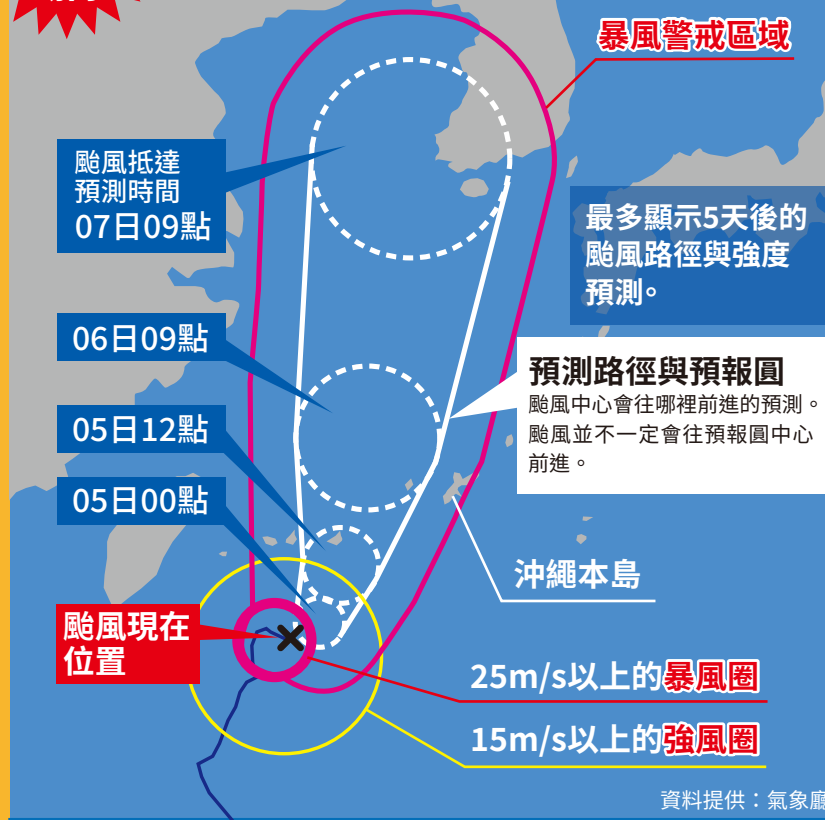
暴風警戒區域

颱風抵達
預測時間
07日09點

最多顯示5天後的
颱風路徑與強度
預測。

06日09點

預測路徑與預報圓
颱風中心會往哪裡前進的預測。
颱風並不一定會往預報圓中心前進。

05日12點

05日00點

沖繩本島

颱風現在
位置

25m/s以上的暴風圈

15m/s以上的強風圈

資料提供：氣象廳